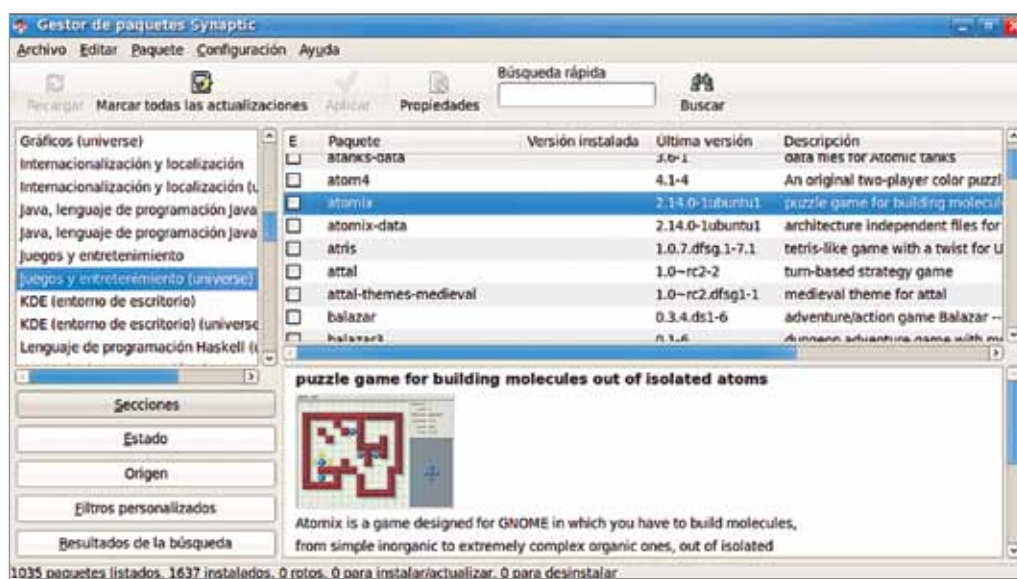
Gestor de paquetes Synaptic

Archivo Editar Paquete Configuración Ayuda

Recargar Marcar todas las actualizaciones Aplicar Propiedades Búsqueda rápida Buscar

Gráficos (universe)
Internacionalización y localización
Internacionalización y localización (u
Java, lenguaje de programación Java
Java, lenguaje de programación Java
Juegos y entretenimiento
Juegos y entretenimiento (universe)
KDE (entorno de escritorio)
KDE (entorno de escritorio) (universe
Lenguaje de programación Haskell (u

| E | Paquete | Versión instalada | Última versión | Descripción |
|---|---|---|---|---|
| | atanks-data | | 3.6-1 | data files for Atomic tanks |
| | atom4 | | 4.1-4 | An original two-player color puzzl |
| | atomix | | 2.14.0-1ubuntu1 | puzzle game for building molecul |
| | atomix-data | | 2.14.0-1ubuntu1 | architecture independent files for |
| | atris | | 1.0.7.dfsg.1-7.1 | tetris-like game with a twist for U |
| | attal | | 1.0~rc2-2 | turn-based strategy game |
| | attal-themes-medieval | | 1.0~rc2.dfsg1-1 | medieval theme for attal |
| | balazar | | 0.3.4.ds1-6 | adventure/action game Balazar -- |
| | balazar3 | | 0.1-6 | dungeon adventure game with m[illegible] |

Secciones
Estado
Origen
Filtros personalizados
Resultados de la búsqueda

puzzle game for building molecules out of isolated atoms

Atomix is a game designed for GNOME in which you have to build molecules, from simple inorganic to extremely complex organic ones, out of isolated

1035 paquetes listados, 1637 instalados, 0 rotos. 0 para instalar/actualizar, 0 para desinstalar